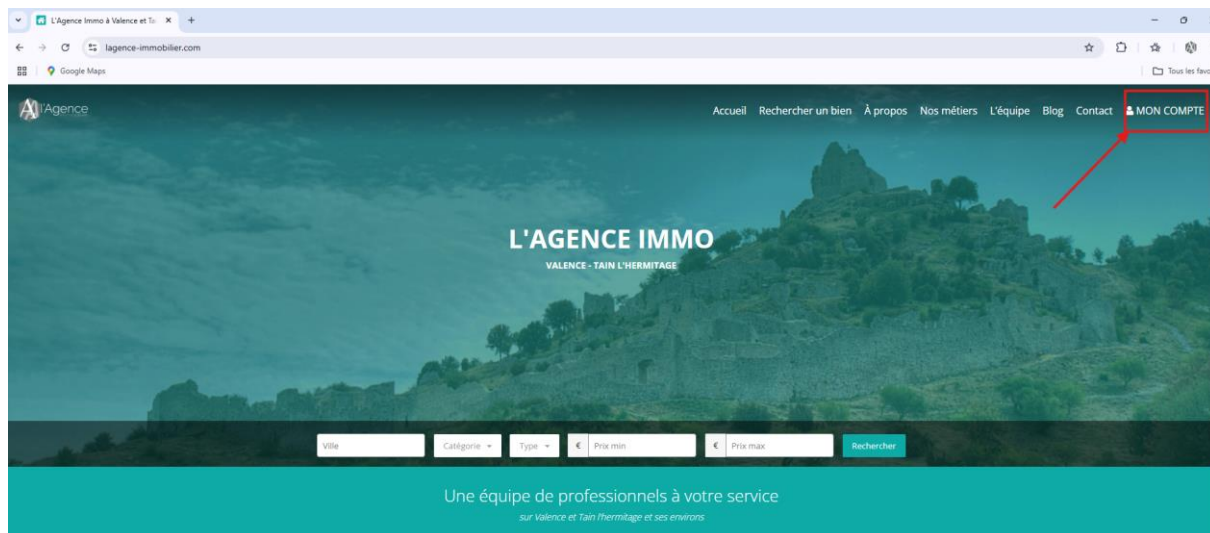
L'Agence Immo à Valence et Ta

lagence-immobilier.com

Google Maps

Tous les favo

l'Agence

Accueil Rechercher un bien À propos Nos métiers L'équipe Blog Contact MON COMPTE

L'AGENCE IMMO

VALENCE - TAIN L'HERMITAGE

Ville

Catégorie

Type

€ Prix min

€ Prix max

Rechercher

Une équipe de professionnels à votre service

sur Valence et Tain l'hermitage et ses environs